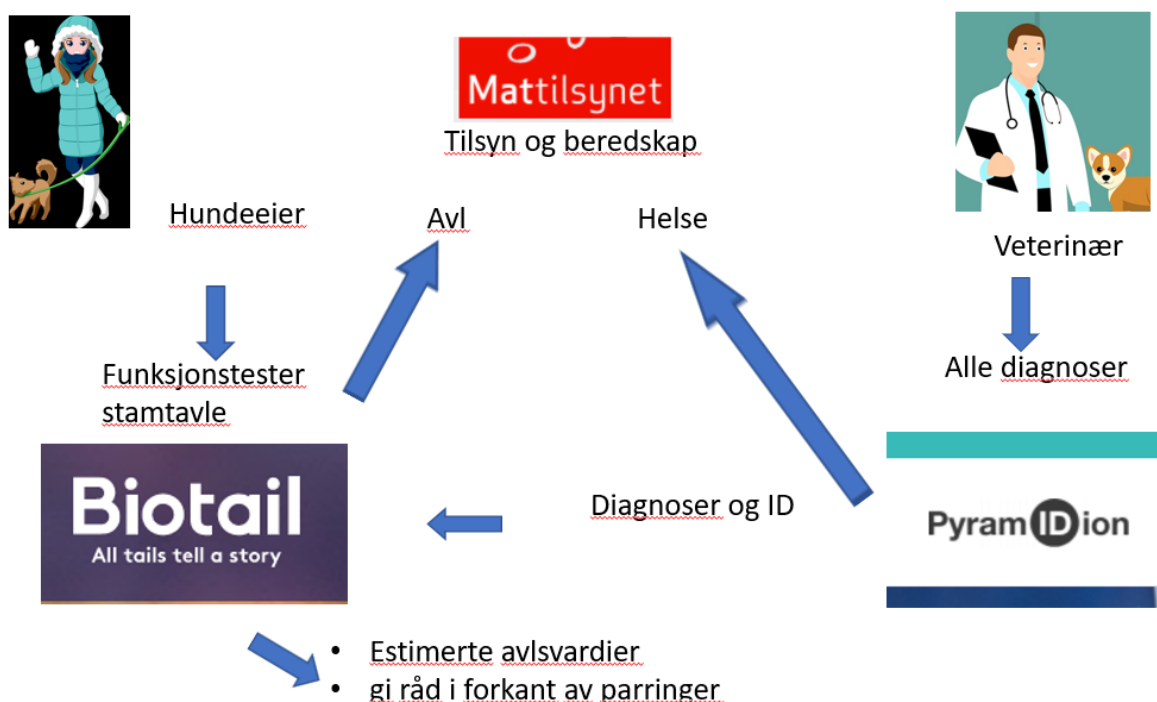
Mattilsynet
Tilsyn og beredskap

Hundeeier

Avl

Helse

Veterinær

Funksjonstester stamtavle

Alle diagnoser

Biotail
All tails tell a story

Diagnoser og ID

PyramIDion

• Estimerte avlsvardier
• gi råd i forkant av parringer